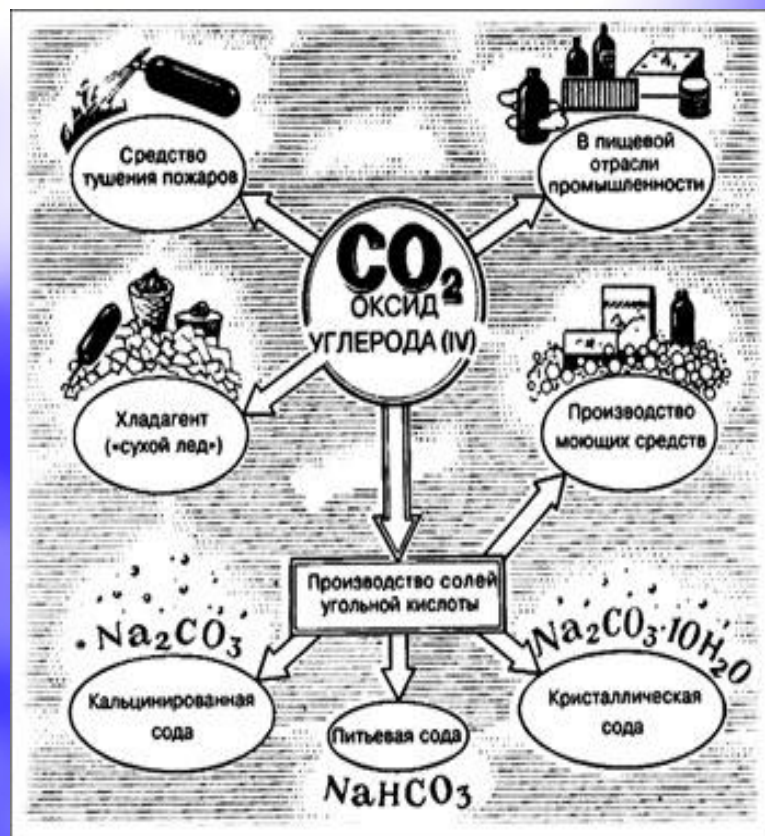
Средство тушения пожаров

В пищевой отрасли промышленности

$CO_2$
ОКСИД УГЛЕРОДА (IV)

Хладагент («сухой лед»)

Производство моющих средств

Производство солей угольной кислоты

$Na_2CO_3$

$Na_2CO_3 \cdot 10H_2O$

Кальцинированная сода

Питьевая сода

$NaHCO_3$

Кристаллическая сода